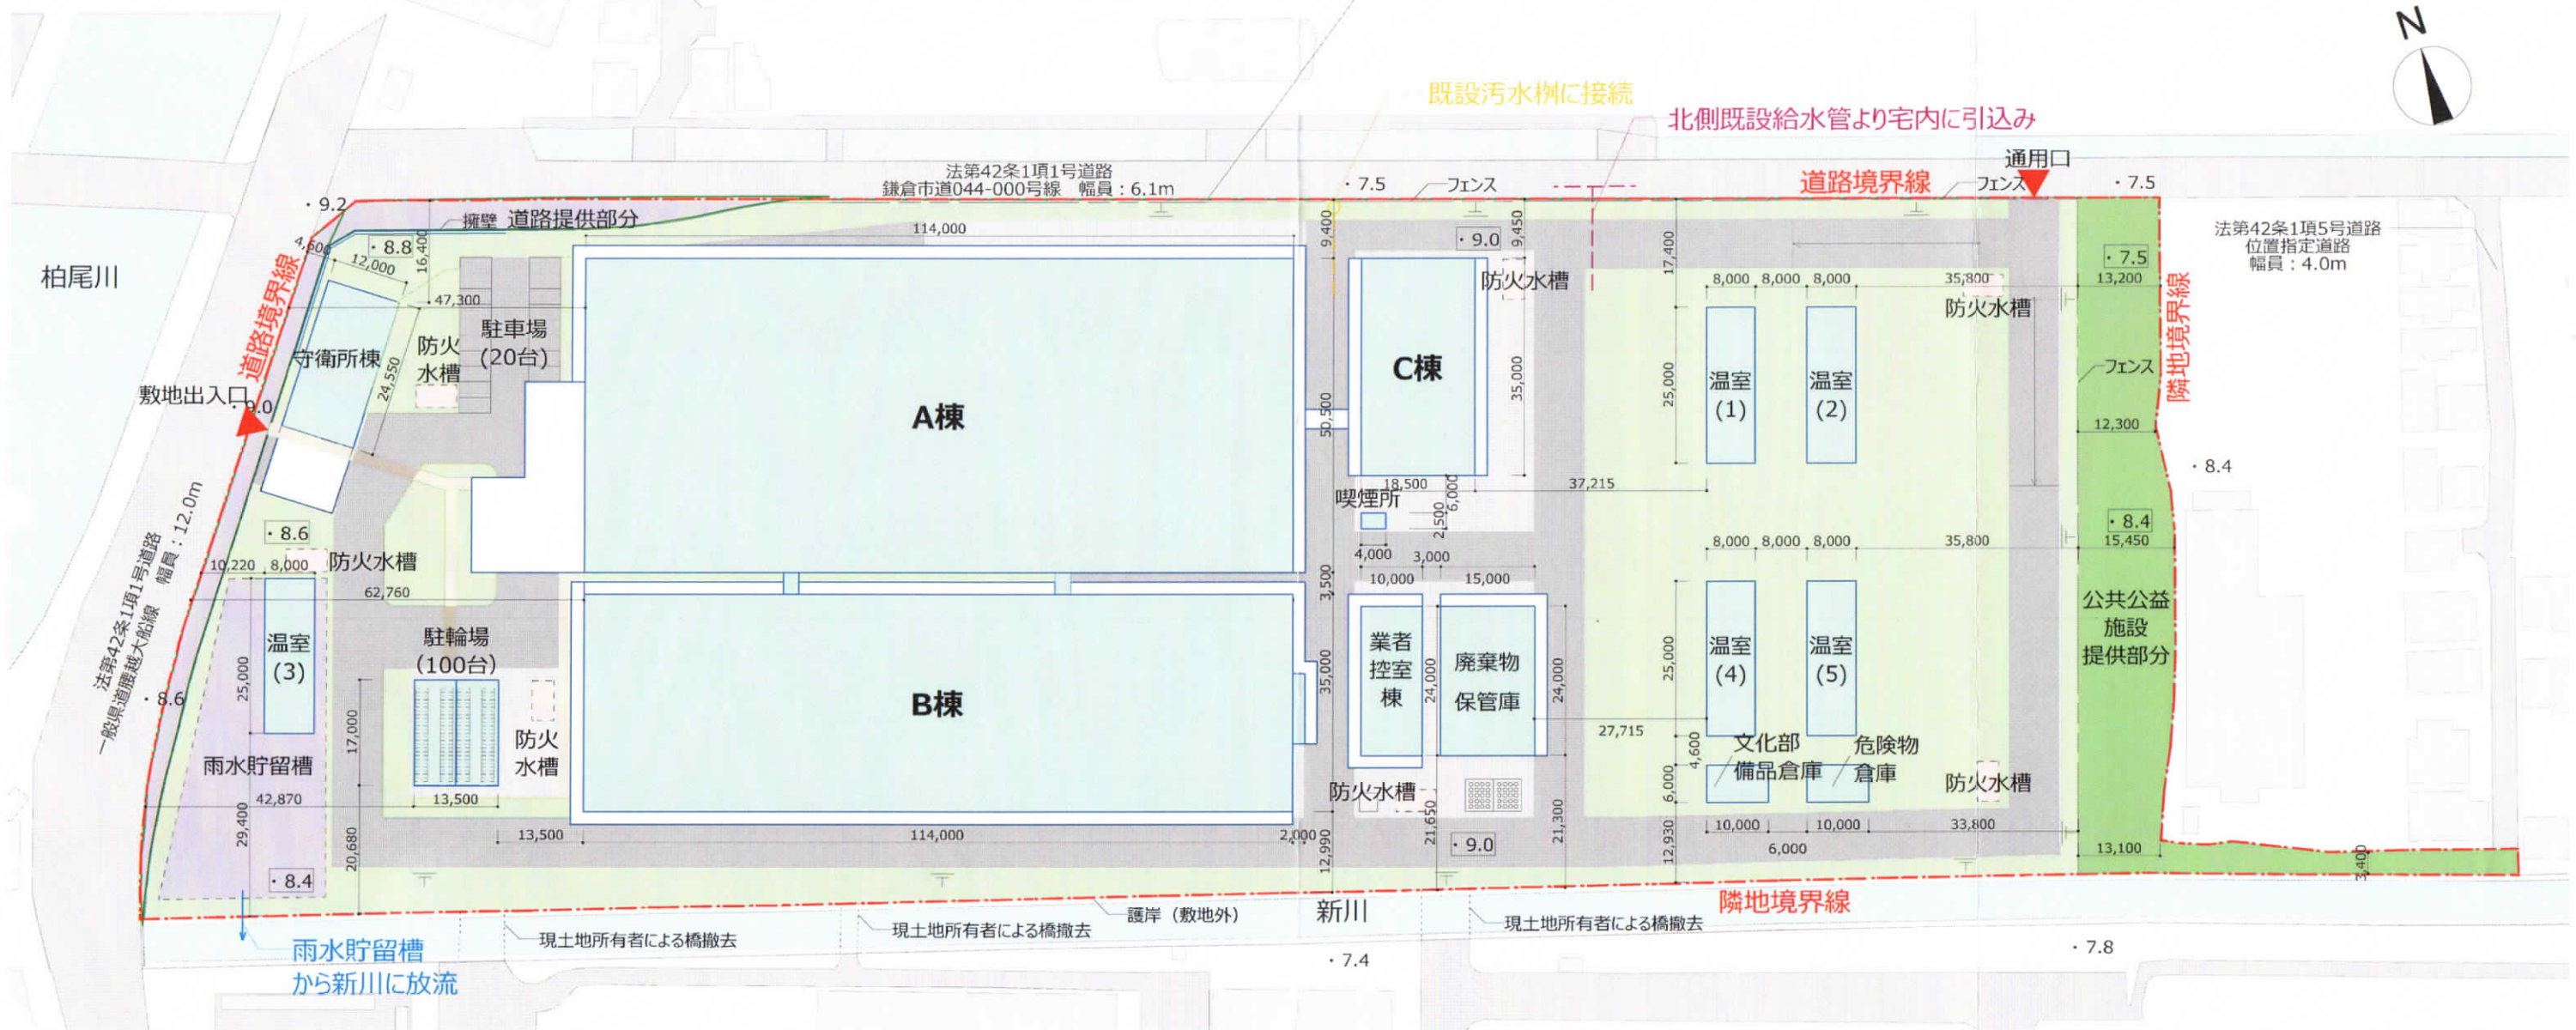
N

既設汚水桝に接続

北側既設給水管より宅内に引込み

法第42条1項1号道路
鎌倉市道044-000号線　幅員：6.1m

・7.5　フェンス　道路境界線　フェンス　通用口　・7.5

・9.2　擁壁　道路提供部分

114,000

・8.8　4,600　12,000　16,400　47,300

9,400　・9.0　9,450　防火水槽

17,400　8,000　8,000　8,000　35,800

防火水槽

法第42条1項5号道路
位置指定道路
幅員：4.0m

・7.5　13,200

柏尾川

道路境界線

守衛所棟　24,550　防火水槽　駐車場（20台）

A棟

50,500

C棟　35,000

25,000　温室（1）　温室（2）

フェンス　隣地境界線

12,300

敷地出入口　9.0

18,500　37,215

・8.4

喫煙所　6,000　2,500

・8.6　防火水槽

10,220　8,000

62,760

4,000　3,000　10,000　15,000

8,000　8,000　8,000　35,800

・8.4　15,450

3,500

法第42条1項1号道路
一般県道腰越大船線　幅員：12.0m

温室（3）　25,000

駐輪場（100台）

B棟

35,000

業者控室棟　24,000　廃棄物保管庫　24,000

25,000　温室（4）　温室（5）

公共公益施設提供部分

・8.6

17,000

防火水槽

27,715

4,600　文化部備品倉庫　危険物倉庫

雨水貯留槽

42,870

13,500

防火水槽

6,000　防火水槽

29,400

13,500　114,000　2,000

21,650　・9.0　21,300

10,000　10,000　33,800

20,680

12,990

12,930　6,000

13,100

・8.4

3,400

隣地境界線

護岸（敷地外）　新川

現土地所有者による橋撤去　現土地所有者による橋撤去　現土地所有者による橋撤去

雨水貯留槽から新川に放流

・7.4　・7.8